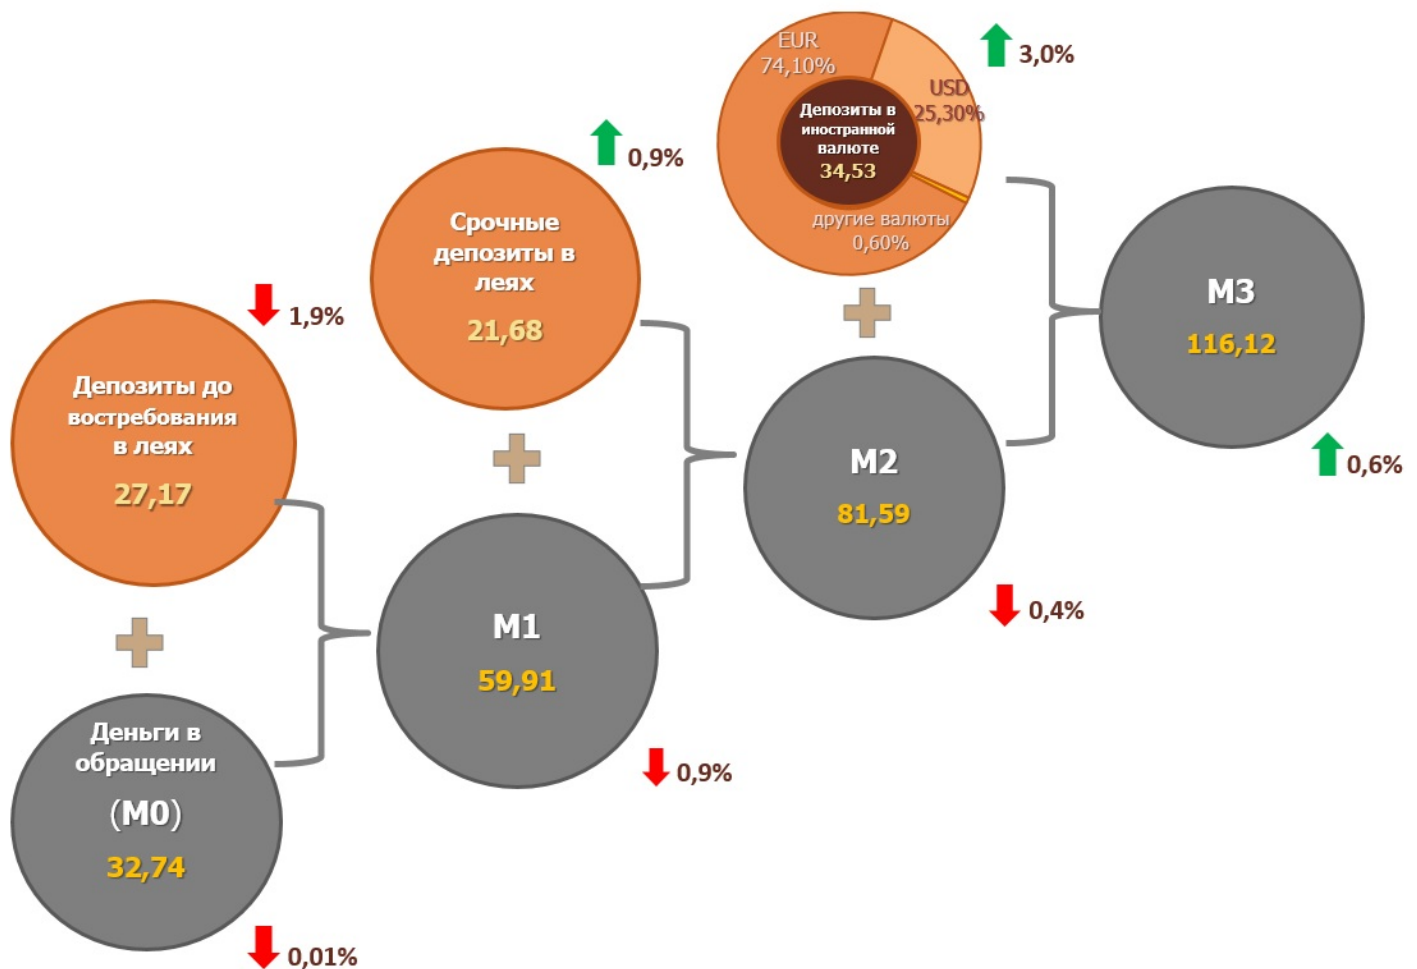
EUR
74,10%

USD
25,30%

Депозиты в иностранной валюте
34,53

другие валюты
0,60%

3,0%

Срочные депозиты в леях
21,68

0,9%

M3
116,12

0,6%

Депозиты до востребования в леях
27,17

1,9%

M2
81,59

0,4%

M1
59,91

0,9%

Деньги в обращении
(M0)
32,74

0,01%